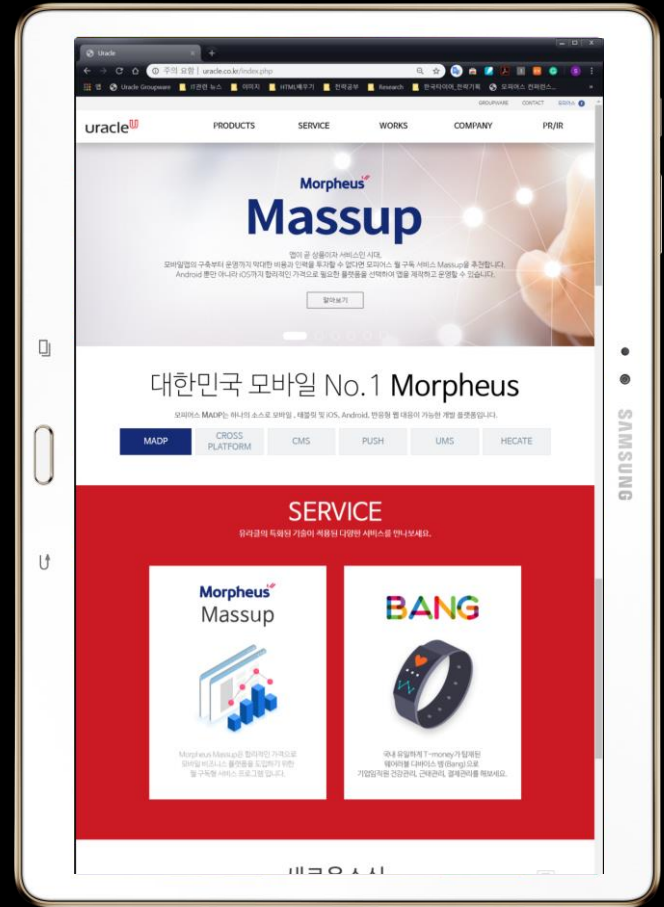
Uracle

주의 요함 | uracle.co.kr/index.php

앱 Uracle Groupware IT관련 뉴스 이미지 HTML배우기 전략공부 Research 한국타이어_전략기획 모피어스 컨퍼런스...

GROUPWARE CONTACT 회원Plus

uracle

PRODUCTS SERVICE WORKS COMPANY PR/IR

Morpheus

Massup

앱이 곧 상품이자 서비스인 시대,
모바일앱의 구축부터 운영까지 막대한 비용과 인력을 투자할 수 없다면 모피어스 월 구독 서비스 Massup을 추천합니다.
Android 뿐만 아니라 iOS까지 합리적인 가격으로 필요한 플랫폼을 선택하여 앱을 제작하고 운영할 수 있습니다.

알아보기

대한민국 모바일 No.1 Morpheus

모피어스 MADP는 하나의 소스로 모바일, 태블릿 및 iOS, Android, 반응형 웹 대응이 가능한 개발 플랫폼입니다.

MADP | CROSS PLATFORM | CMS | PUSH | UMS | HECATE

SERVICE

유라클의 독창된 기술이 적용된 다양한 서비스를 만나보세요.

Morpheus
Massup

Morpheus Massup은 합리적인 가격으로 모바일 비즈니스 플랫폼을 도입하기 위한 월 구독형 서비스 프로그램 입니다.

BANG

국내 유일하게 T-money가 탑재된 웨어러블 디바이스 뱅(Bang)으로 기업임직원 건강관리, 근태관리, 결제관리를 해보세요.

SAMSUNG